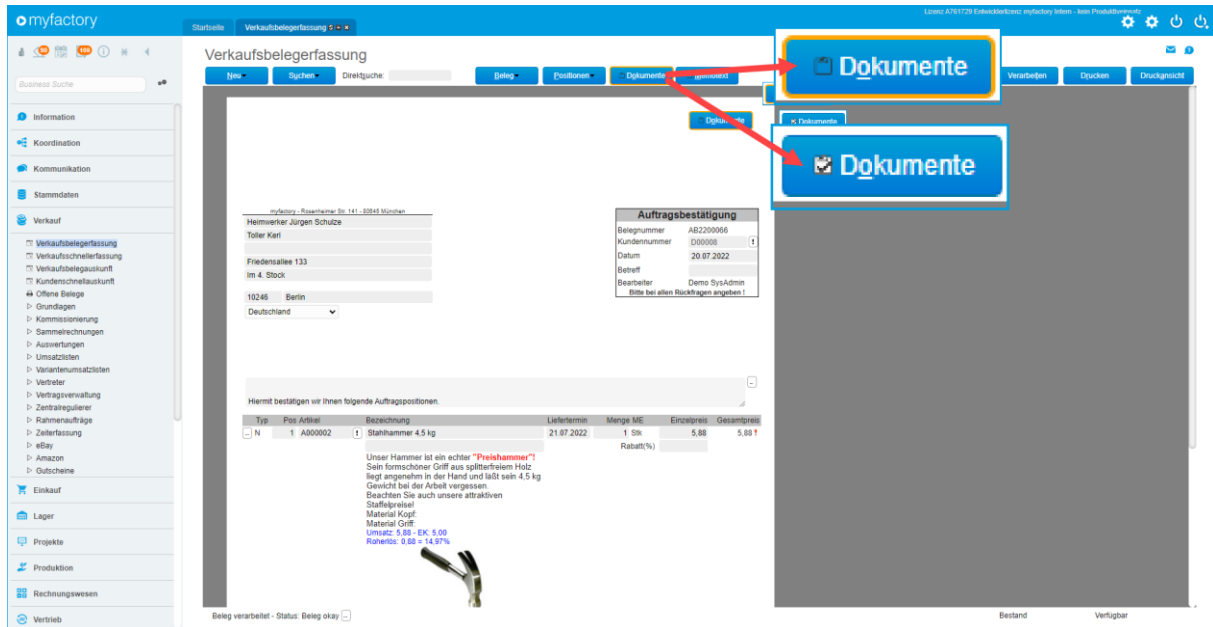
myfactory

Startseite | Verkaufsbelegerfassung

Lizenz A761729 Entwicklerlizenz myfactory Intern - kein Produktiveinsatz

Business Suche

Information
Koordination
Kommunikation
Stammdaten
Verkauf
Verkaufsbelegerfassung
Verkaufsschnellerfassung
Verkaufsbelegauskunft
Kundenschnellauskunft
Offene Belege
Grundlagen
Kommissionierung
Sammelrechnungen
Auswertungen
Umsatzlisten
Variantenumsatzlisten
Vertreter
Vertragsverwaltung
Zentralregulierer
Rahmenaufträge
Zeiterfassung
eBay
Amazon
Gutscheine
Einkauf
Lager
Projekte
Produktion
Rechnungswesen
Vertrieb

Verkaufsbelegerfassung

Neu | Suchen | Direktsuche: | Beleg | Positionen | Dokumente | Infotext | Verarbeiten | Drucken | Druckansicht

Dokumente

Dokumente

Dokumente

Dokumente

myfactory - Rosenheimer Str. 141 - 80645 München
Heimwerker Jürgen Schulze
Toller Kerl

Friedensallee 133
Im 4. Stock

10246 Berlin
Deutschland

Auftragsbestätigung
Belegnummer AB2200066
Kundennummer D00008
Datum 20.07.2022
Betreff
Bearbeiter Demo SysAdmin
Bitte bei allen Rückfragen angeben !

Hiermit bestätigen wir Ihnen folgende Auftragspositionen.

| Typ | Pos | Artikel | Bezeichnung | Liefertermin | Menge | ME | Einzelpreis | Gesamtpreis |
|---|---|---|---|---|---|---|---|---|
| N | 1 | A000002 | Stahlhammer 4,5 kg | 21.07.2022 | 1 | Stk | 5,88 | 5,88 |
| | | | | | | Rabatt(%) | | |

Unser Hammer ist ein echter "Preishammer"!
Sein formschöner Griff aus splitterfreiem Holz liegt angenehm in der Hand und laßt sein 4,5 kg Gewicht bei der Arbeit vergessen.
Beachten Sie auch unsere attraktiven Staffelpreise!
Material Kopf:
Material Griff:
Umsatz: 5,88 - EK: 5,00
Rohertös: 0,88 = 14,97%

Beleg verarbeitet - Status: Beleg okay

Bestand | Verfügbar